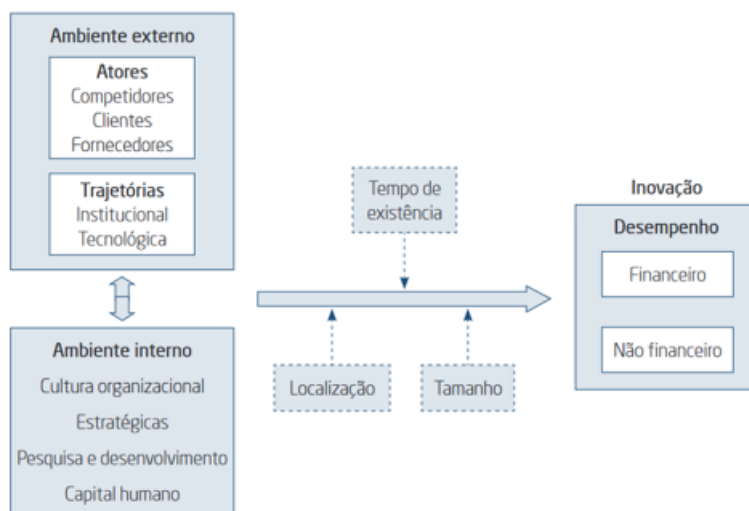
Ambiente externo

Atores
Competidores
Clientes
Fornecedores

Trajetórias
Institucional
Tecnológica

Ambiente interno
Cultura organizacional
Estratégicas
Pesquisa e desenvolvimento
Capital humano

Tempo de existência

Localização

Tamanho

Inovação

Desempenho

Financeiro

Não financeiro